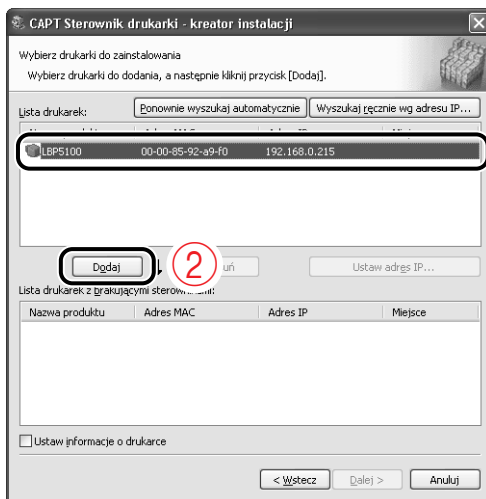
CAPT Sterownik drukarki - kreator instalacji

Wybierz drukarki do zainstalowania

Wybierz drukarki do dodania, a następnie kliknij przycisk [Dodaj].

Lista drukarek:

Ponownie wyszukaj automatycznie

Wyszukaj ręcznie wg adresu IP...

| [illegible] | Adres MAC | Adres IP | Miejsce |
|---|---|---|---|
| LBP5100 | 00-00-85-92-a9-f0 | 192.168.0.215 | |

Dodaj

②

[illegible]uń

Ustaw adres IP...

Lista drukarek z brakującymi sterow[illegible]:

| Nazwa produktu | Adres MAC | Adres IP | Miejsce |
|---|---|---|---|

Ustaw informacje o drukarce

< Wstecz

Dalej >

Anuluj